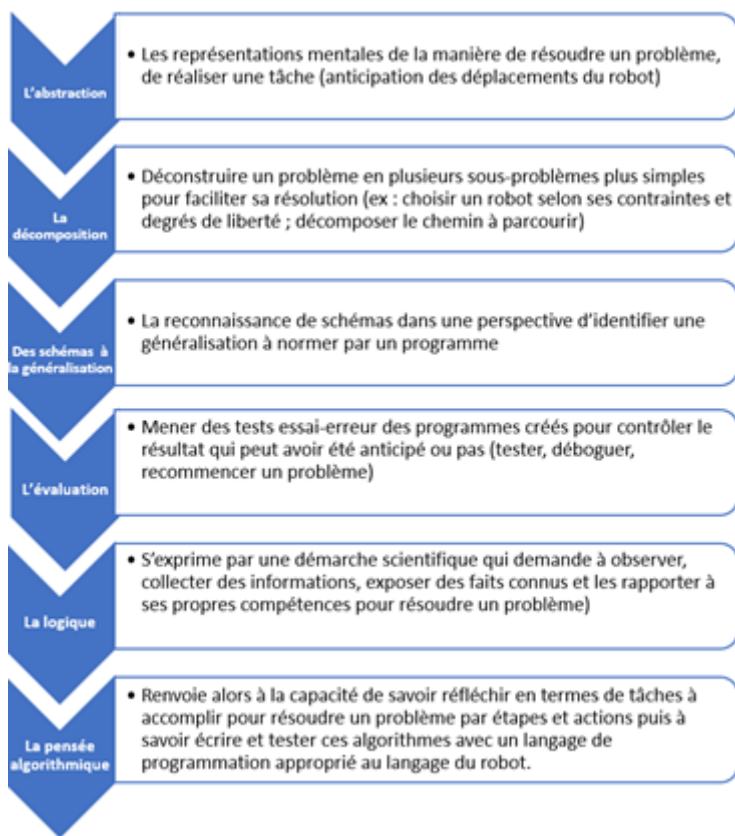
L'abstraction

• Les représentations mentales de la manière de résoudre un problème, de réaliser une tâche (anticipation des déplacements du robot)

La décomposition

• Déconstruire un problème en plusieurs sous-problèmes plus simples pour faciliter sa résolution (ex : choisir un robot selon ses contraintes et degrés de liberté ; décomposer le chemin à parcourir)

Des schémas à la généralisation

• La reconnaissance de schémas dans une perspective d'identifier une généralisation à normer par un programme

L'évaluation

• Mener des tests essai-erreur des programmes créés pour contrôler le résultat qui peut avoir été anticipé ou pas (tester, déboguer, recommencer un problème)

La logique

• S'exprime par une démarche scientifique qui demande à observer, collecter des informations, exposer des faits connus et les rapporter à ses propres compétences pour résoudre un problème)

La pensée algorithmique

• Renvoie alors à la capacité de savoir réfléchir en termes de tâches à accomplir pour résoudre un problème par étapes et actions puis à savoir écrire et tester ces algorithmes avec un langage de programmation approprié au langage du robot.